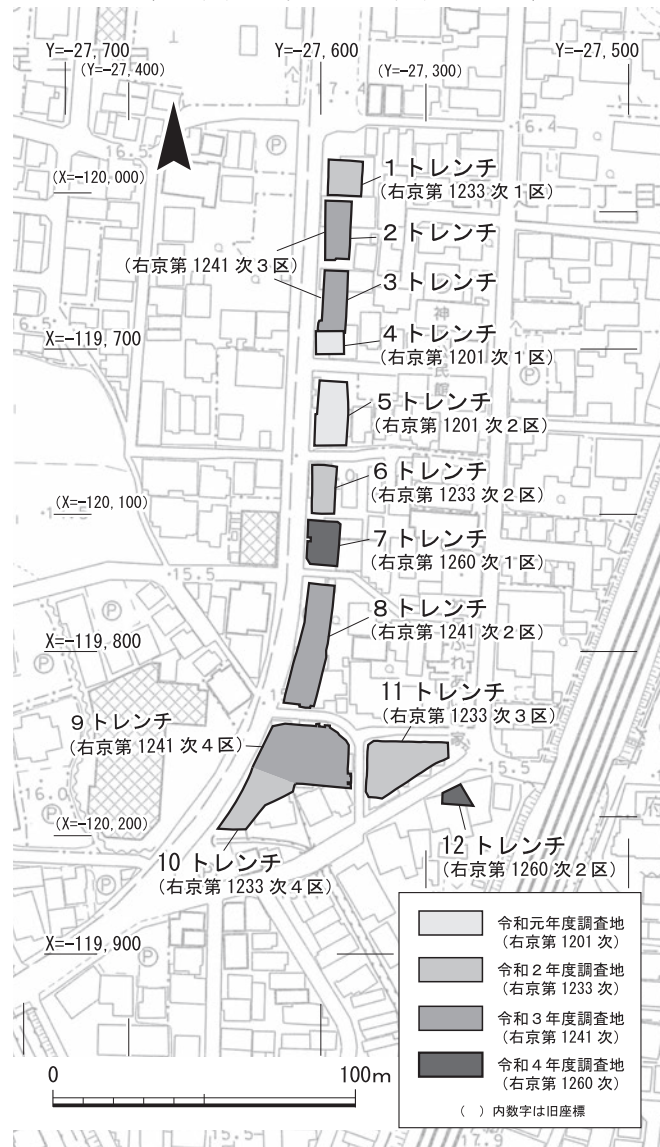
Y=-27,700
(Y=-27,400)
Y=-27,600
(Y=-27,300)
Y=-27,500

(X=-120,000)
1トレンチ
(右京第1233次1区)
2トレンチ
(右京第1241次3区)
3トレンチ
X=-119,700
4トレンチ
(右京第1201次1区)
5トレンチ
(右京第1201次2区)
6トレンチ
(X=-120,100)
(右京第1233次2区)
7トレンチ
(右京第1260次1区)
8トレンチ
X=-119,800
(右京第1241次2区)
11トレンチ
(右京第1233次3区)
9トレンチ
(右京第1241次4区)
(X=-120,200)
12トレンチ
10トレンチ
(右京第1260次2区)
(右京第1233次4区)
X=-119,900

令和元年度調査地
(右京第1201次)
令和2年度調査地
(右京第1233次)
令和3年度調査地
(右京第1241次)
令和4年度調査地
(右京第1260次)
( )内数字は旧座標

0
100m